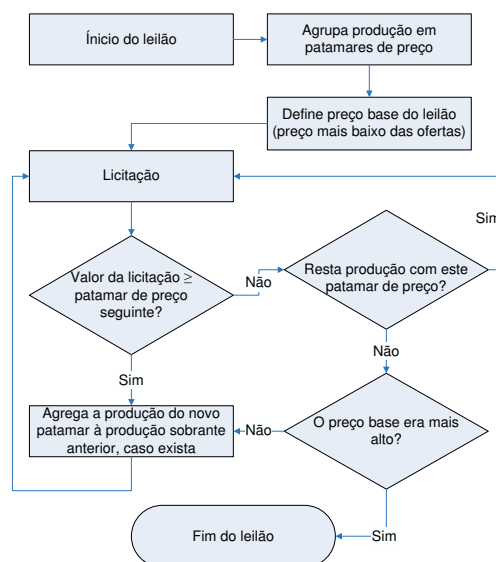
Ínicio do leilão

Agrupa produção em patamares de preço

Define preço base do leilão (preço mais baixo das ofertas)

Licitação

Sim

Valor da licitação $\geq$ patamar de preço seguinte?

Não

Resta produção com este patamar de preço?

Não

Sim

Agrega a produção do novo patamar à produção sobrante anterior, caso exista

Não

O preço base era mais alto?

Fim do leilão

Sim